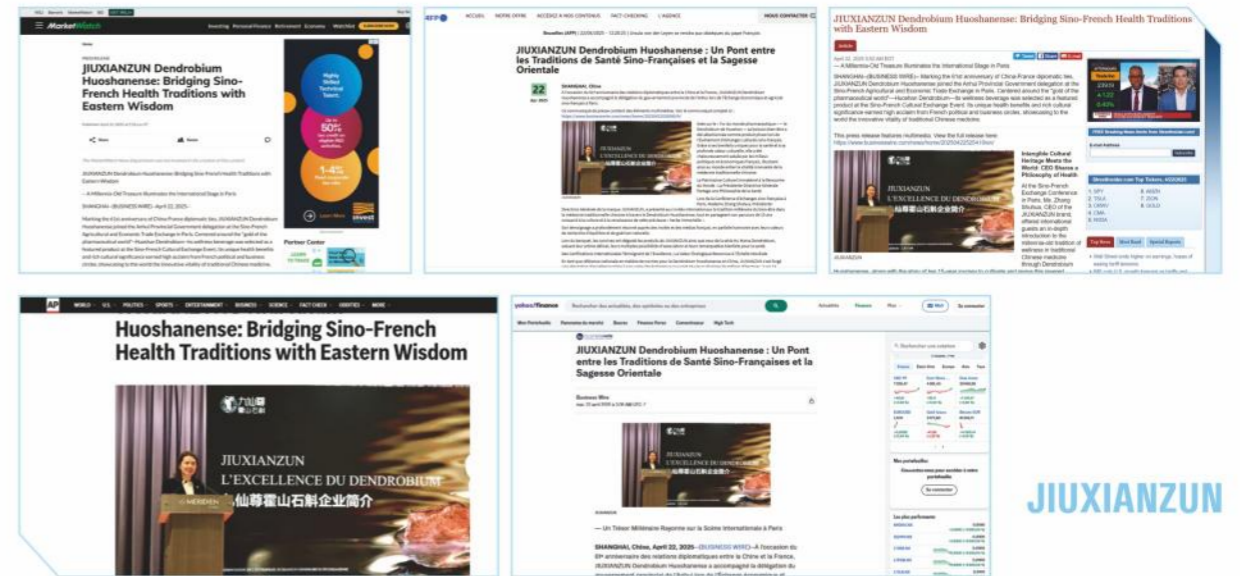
MarketWatch

JIUXIANZUN Dendrobium Huoshanense: Bridging Sino-French Health Traditions with Eastern Wisdom

— A Millennia-Old Treasure Illuminates the International Stage in Paris

Partner Center

AFP

ACCUEIL NOTRE OFFRE ACCÉDEZ À NOS CONTENUS FACT CHECKING L'AGENCE NOUS CONTACTER

JIUXIANZUN Dendrobium Huoshanense : Un Pont entre les Traditions de Santé Sino-Françaises et la Sagesse Orientale

22

JIUXIANZUN
L'EXCELLENCE DU DENDROBIUM
九仙尊霍山石斛企业简介

JIUXIANZUN Dendrobium Huoshanense: Bridging Sino-French Health Traditions with Eastern Wisdom

— A Millennia-Old Treasure Illuminates the International Stage in Paris

This press release features multimedia. View the full release here:

Intangible Cultural Heritage Meets the World: CEO Shares a Philosophy of Health

JIUXIANZUN
L'EXCELLENCE DU DENDROBIUM
九仙尊霍山石斛企业简介

AP

WORLD U.S. POLITICS SPORTS ENTERTAINMENT BUSINESS SCIENCE FACT CHECK ODDITIES MORE

Huoshanense: Bridging Sino-French Health Traditions with Eastern Wisdom

JIUXIANZUN
L'EXCELLENCE DU DENDROBIUM
九仙尊霍山石斛企业简介

MERIDIEN

yahoo!finance

JIUXIANZUN Dendrobium Huoshanense : Un Pont entre les Traditions de Santé Sino-Françaises et la Sagesse Orientale

Business Wire

JIUXIANZUN
L'EXCELLENCE DU DENDROBIUM
九仙尊霍山石斛企业简介

— Un Trésor Millénaire Rayonne sur la Scène Internationale à Paris

SHANGHAI, Chine, April 22, 2025--(BUSINESS WIRE)--À l'occasion du 61e anniversaire des relations diplomatiques entre la Chine et la France, JIUXIANZUN Dendrobium Huoshanense a accompagné la délégation du

JIUXIANZUN